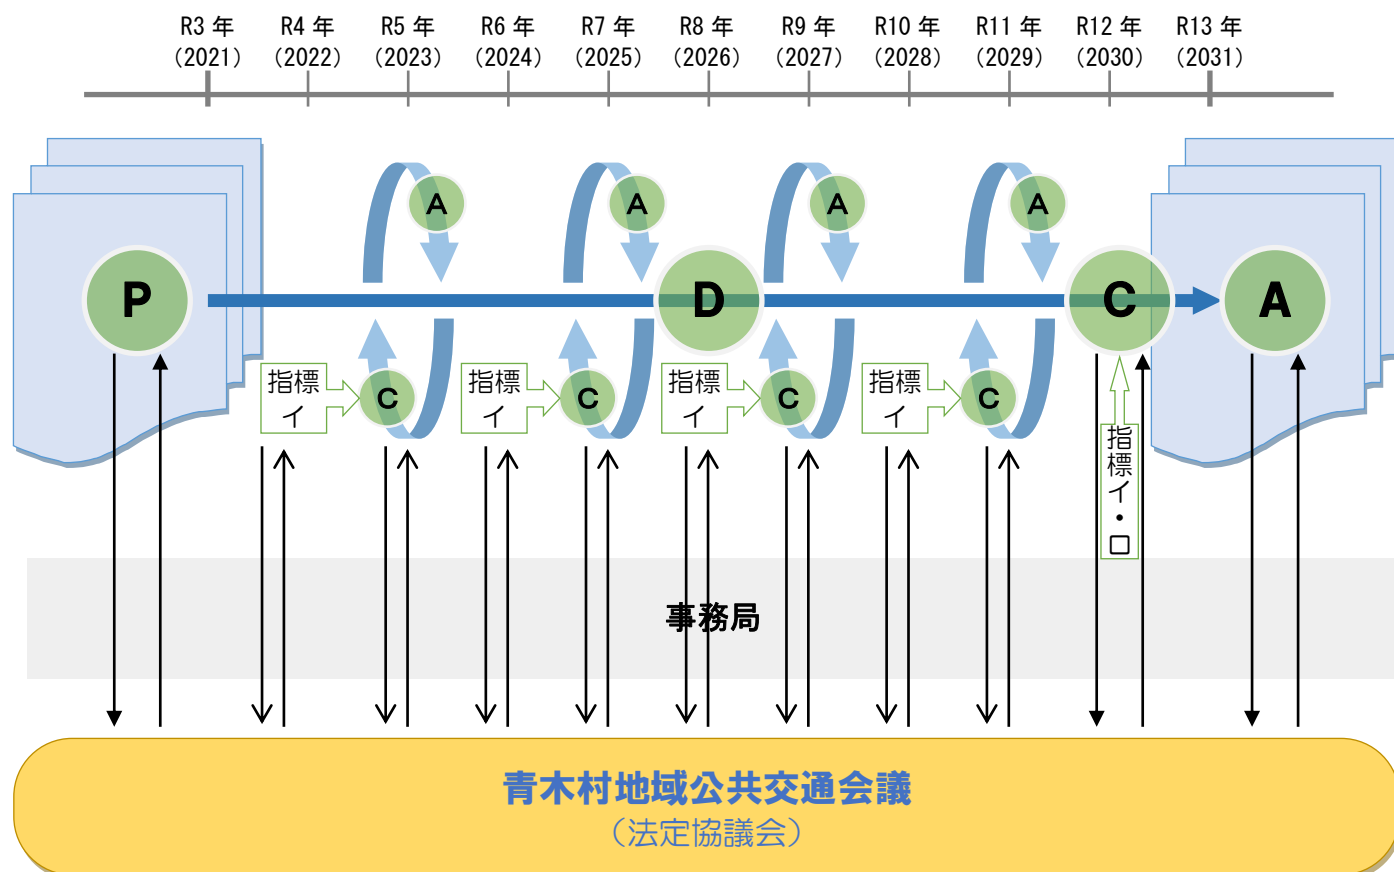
R3 年 (2021) R4 年 (2022) R5 年 (2023) R6 年 (2024) R7 年 (2025) R8 年 (2026) R9 年 (2027) R10 年 (2028) R11 年 (2029) R12 年 (2030) R13 年 (2031)

P

A A A A

D

C

A

指標イ C 指標イ C 指標イ C 指標イ C

指標イ・ロ

事務局

青木村地域公共交通会議
(法定協議会)